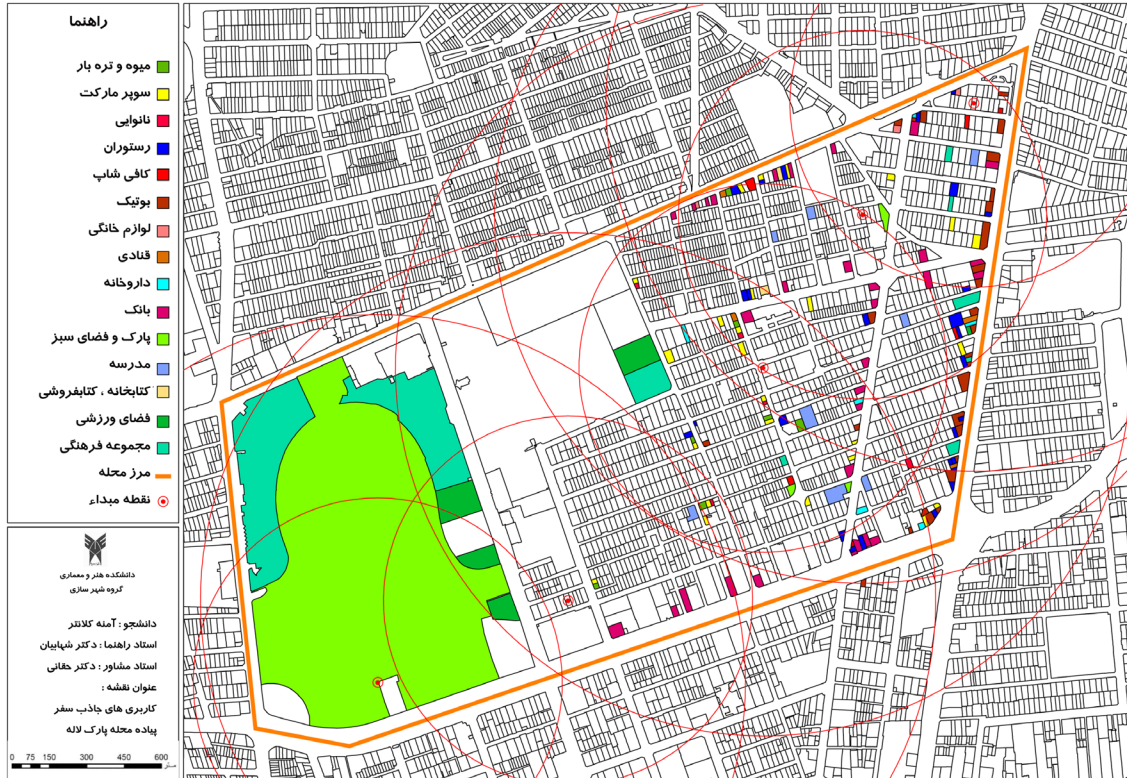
راهنما

میوه و تره بار

سوپر مارکت

نانوایی

رستوران

کافی شاپ

بوتیک

لوازم خانگی

قنادی

داروخانه

بانک

پارک و فضای سبز

مدرسه

کتابخانه ، کتابفروشی

فضای ورزشی

مجموعه فرهنگی

مرز محله

نقطه مبداء

دانشکده هنر و معماری
گروه شهر سازی

دانشجو : آمنه کلانتر

استاد راهنما : دکتر شهابیان

استاد مشاور : دکتر حقانی

عنوان نقشه :

کاربری های جاذب سفر

پیاده محله پارک لاله

0 75 150 300 450 600
متر